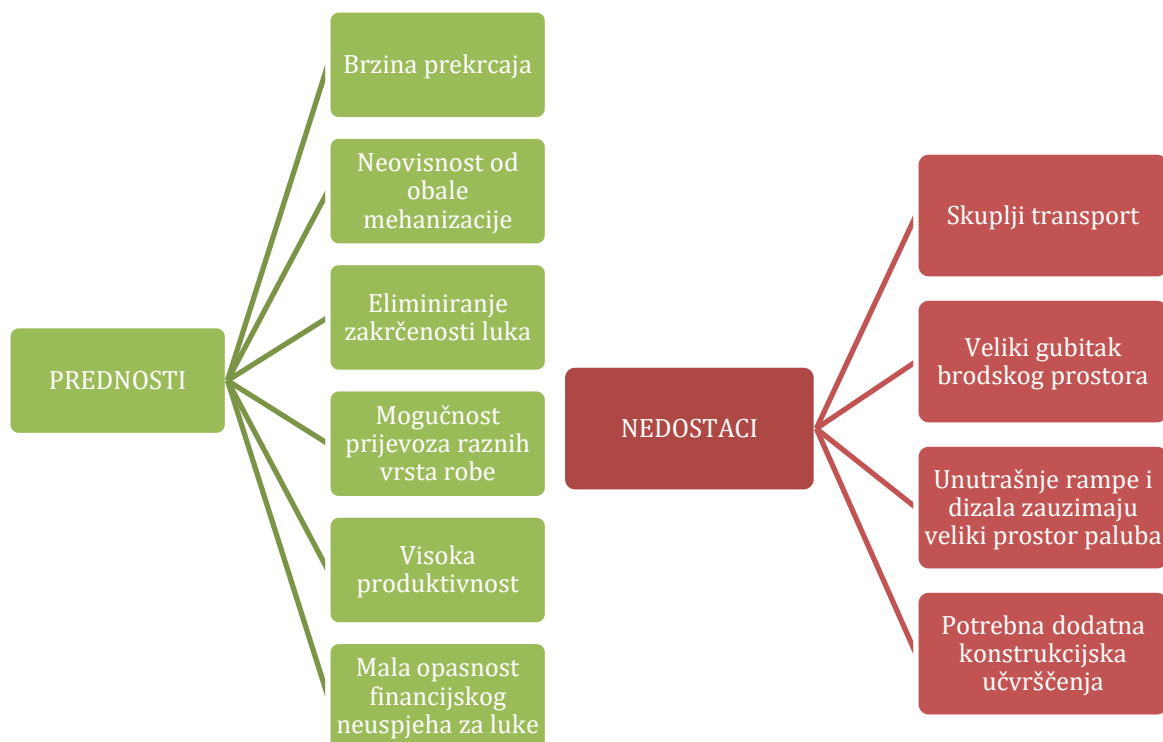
PREDNOSTI

Brzina prekrcaja

Neovisnost od obale mehanizacije

Eliminiranje zakrčenosti luka

Mogućnost prijevoza raznih vrsta robe

Visoka produktivnost

Mala opasnost financijskog neuspjeha za luke

NEDOSTACI

Skuplji transport

Veliki gubitak brodskog prostora

Unutrašnje rampe i dizala zauzimaju veliki prostor paluba

Potrebna dodatna konstrukcijska učvršćenja